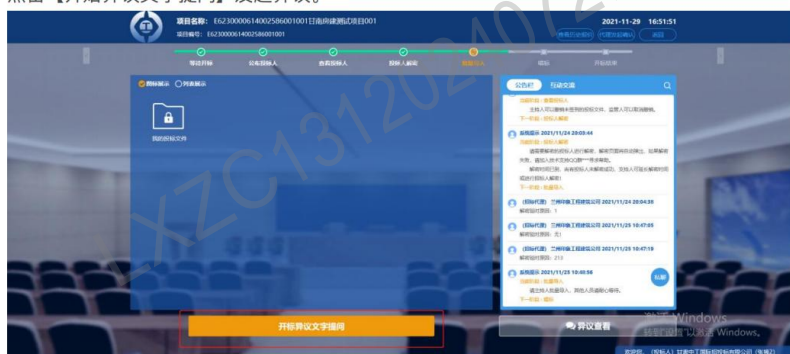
点击【开标异议文字提问】设置异议。

项目名称：E6230000614002586001001甘肃房建测试项目001
项目编号：E6230000614002586001001

2021-11-29 16:51:51

等待开标
公布投标人
查看投标人
投标人解密
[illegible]
唱标
开标结束

图标展示 列表展示
我的投标文件

公告栏 互动交流

下一环节：投标人解密

系统提示 2021/11/24 20:03:44

下一环节：投标人解密

（招标代理）兰州华南工程建设公司 2021/11/24 20:04:59
解密倒计时：1

（招标代理）兰州华南工程建设公司 2021/11/25 10:47:05
解密倒计时：无

（招标代理）兰州华南工程建设公司 2021/11/25 10:47:19
解密倒计时：213

系统提示 2021/11/25 10:48:58

下一环节：唱标

开标异议文字提问
异议查看

激活 Windows
转到"设置"以激活 Windows。